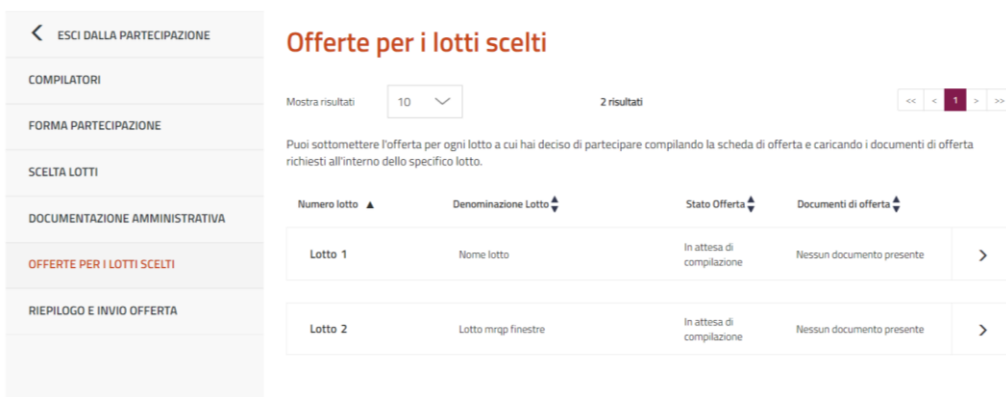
ESCI DALLA PARTECIPAZIONE

COMPILATORI

FORMA PARTECIPAZIONE

SCELTA LOTTI

DOCUMENTAZIONE AMMINISTRATIVA

OFFERTE PER I LOTTI SCELTI

RIEPILOGO E INVIO OFFERTA

Offerte per i lotti scelti

Mostra risultati 10

2 risultati

<< < 1 > >>

Puoi sottomettere l'offerta per ogni lotto a cui hai deciso di partecipare compilando la scheda di offerta e caricando i documenti di offerta richiesti all'interno dello specifico lotto.

| Numero lotto ▲ | Denominazione Lotto | Stato Offerta | Documenti di offerta | |
|---|---|---|---|---|
| Lotto 1 | Nome lotto | In attesa di compilazione | Nessun documento presente | > |
| Lotto 2 | Lotto mrqp finestre | In attesa di compilazione | Nessun documento presente | > |